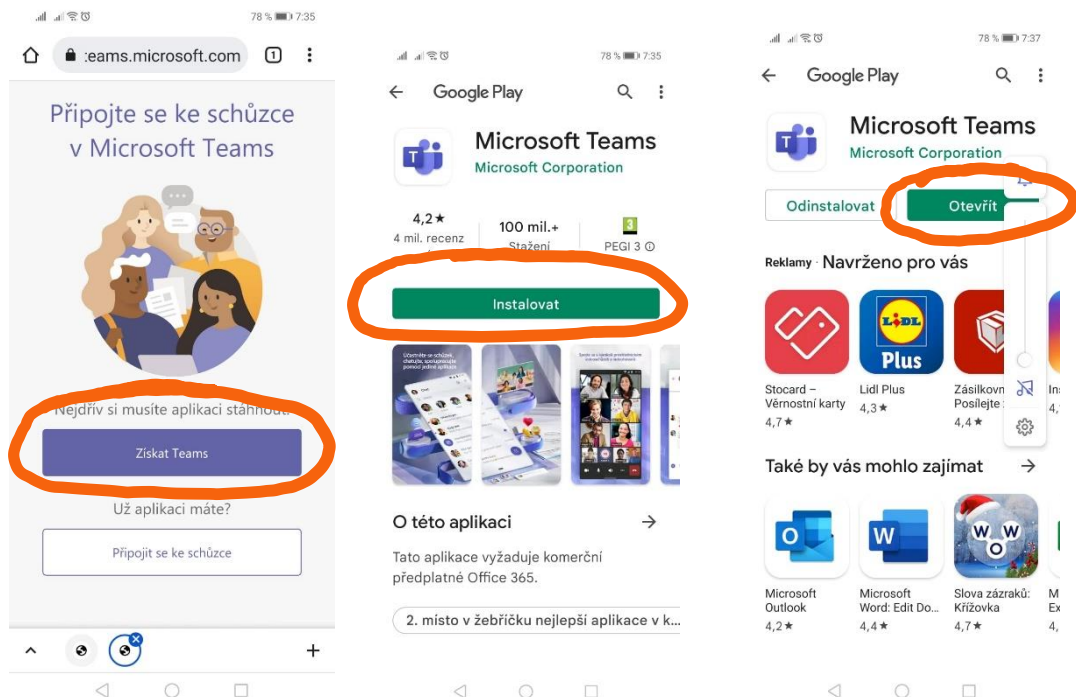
78 % 7:35

:eams.microsoft.com 1

Připojte se ke schůzce v Microsoft Teams

Nejdřív si musíte aplikaci stáhnout.

Získat Teams

Už aplikaci máte?

Připojit se ke schůzce

78 % 7:35

Google Play

Microsoft Teams
Microsoft Corporation

4,2★
4 mil. recenz

100 mil.+
Stažení

3
PEGI 3

Instalovat

O této aplikaci

Tato aplikace vyžaduje komerční předplatné Office 365.

2. místo v žebříčku nejlepší aplikace v k...

78 % 7:37

Google Play

Microsoft Teams
Microsoft Corporation

Odinstalovat

Otevřít

Reklamy · Navrženo pro vás

Stocard – Věrnostní karty
4,7★

LIDL Plus
Lidl Plus
4,3★

Zásilkovn Posílejte
4,4★

In
4,

Také by vás mohlo zajímat

Microsoft Outlook
4,2★

Microsoft Word: Edit Do...
4,4★

W O W
Slova zázraků: Křížovka
4,7★

M Ex
4,